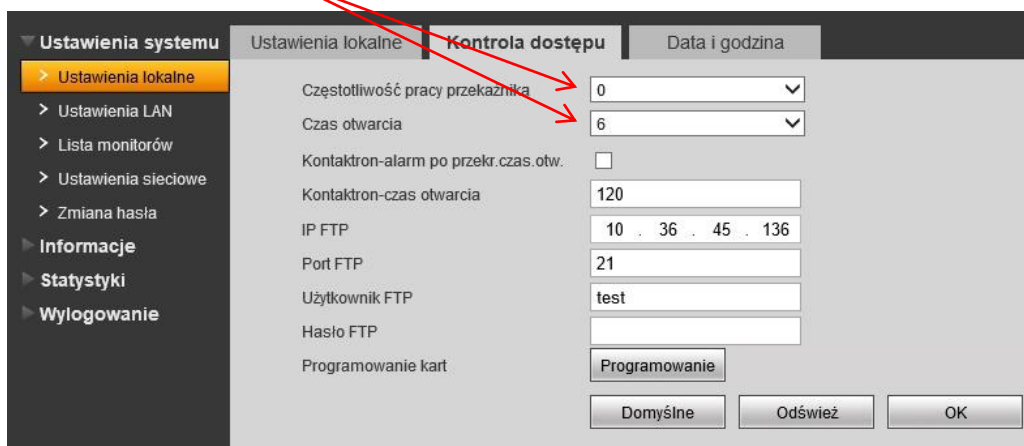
Ustawienia systemu
> Ustawienia lokalne
> Ustawienia LAN
> Lista monitorów
> Ustawienia sieciowe
> Zmiana hasła
Informacje
Statystyki
Wylogowanie

Ustawienia lokalne | Kontrola dostępu | Data i godzina

Częstotliwość pracy przekaźnika 0
Czas otwarcia 6
Kontaktron-alarm po przekr.czas.otw.
Kontaktron-czas otwarcia 120
IP FTP 10 . 36 . 45 . 136
Port FTP 21
Użytkownik FTP test
Hasło FTP
Programowanie kart Programowanie

Domyślne Odśwież OK